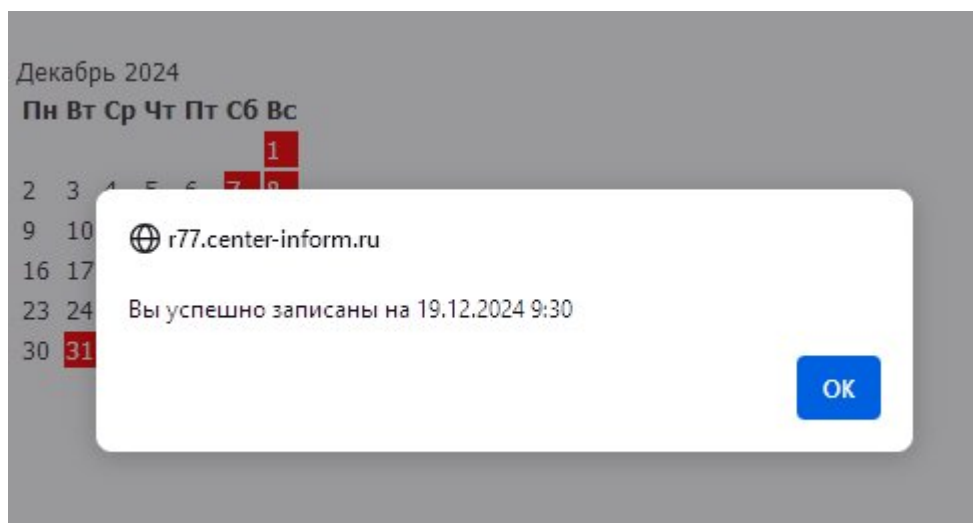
Декабрь 2024

| Пн | Вт | Ср | Чт | Пт | Сб | Вс |
|---|---|---|---|---|---|---|
| | | | | | | 1 |
| 2 | 3 | 4 | 5 | 6 | 7 | 8 |
| 9 | 10 | | | | | |
| 16 | 17 | | | | | |
| 23 | 24 | | | | | |
| 30 | 31 | | | | | |

r77.center-inform.ru

Вы успешно записаны на 19.12.2024 9:30

OK